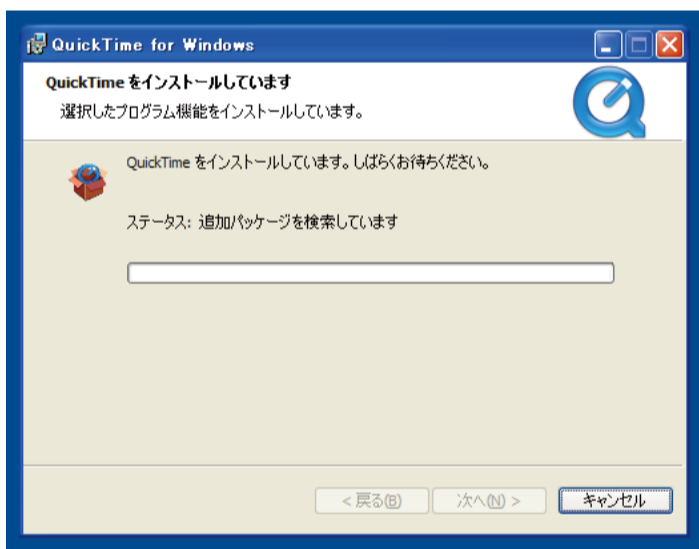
QuickTime for Windows

QuickTime をインストールしています

選択したプログラム機能をインストールしています。

QuickTime をインストールしています。しばらくお待ちください。

ステータス: 追加パッケージを検索しています

< 戻る(B)

次へ(N) >

キャンセル